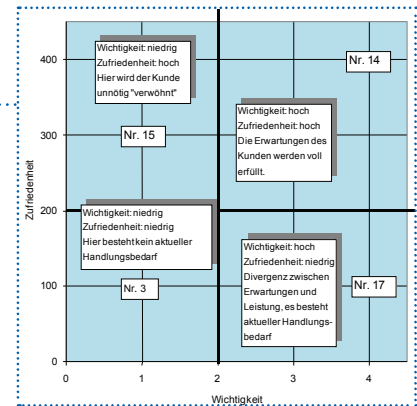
Wichtigkeit: niedrig
Zufriedenheit: hoch
Hier wird der Kunde unnötig "verwöhnt"

Nr. 14

Nr. 15

Wichtigkeit: hoch
Zufriedenheit: hoch
Die Erwartungen des Kunden werden voll erfüllt.

Wichtigkeit: niedrig
Zufriedenheit: niedrig
Hier besteht kein aktueller Handlungsbedarf

Wichtigkeit: hoch
Zufriedenheit: niedrig
Divergenz zwischen Erwartungen und Leistung, es besteht aktueller Handlungsbedarf

Nr. 3

Nr. 17

Zufriedenheit

400
300
200
100
0

0
1
2
3
4

Wichtigkeit